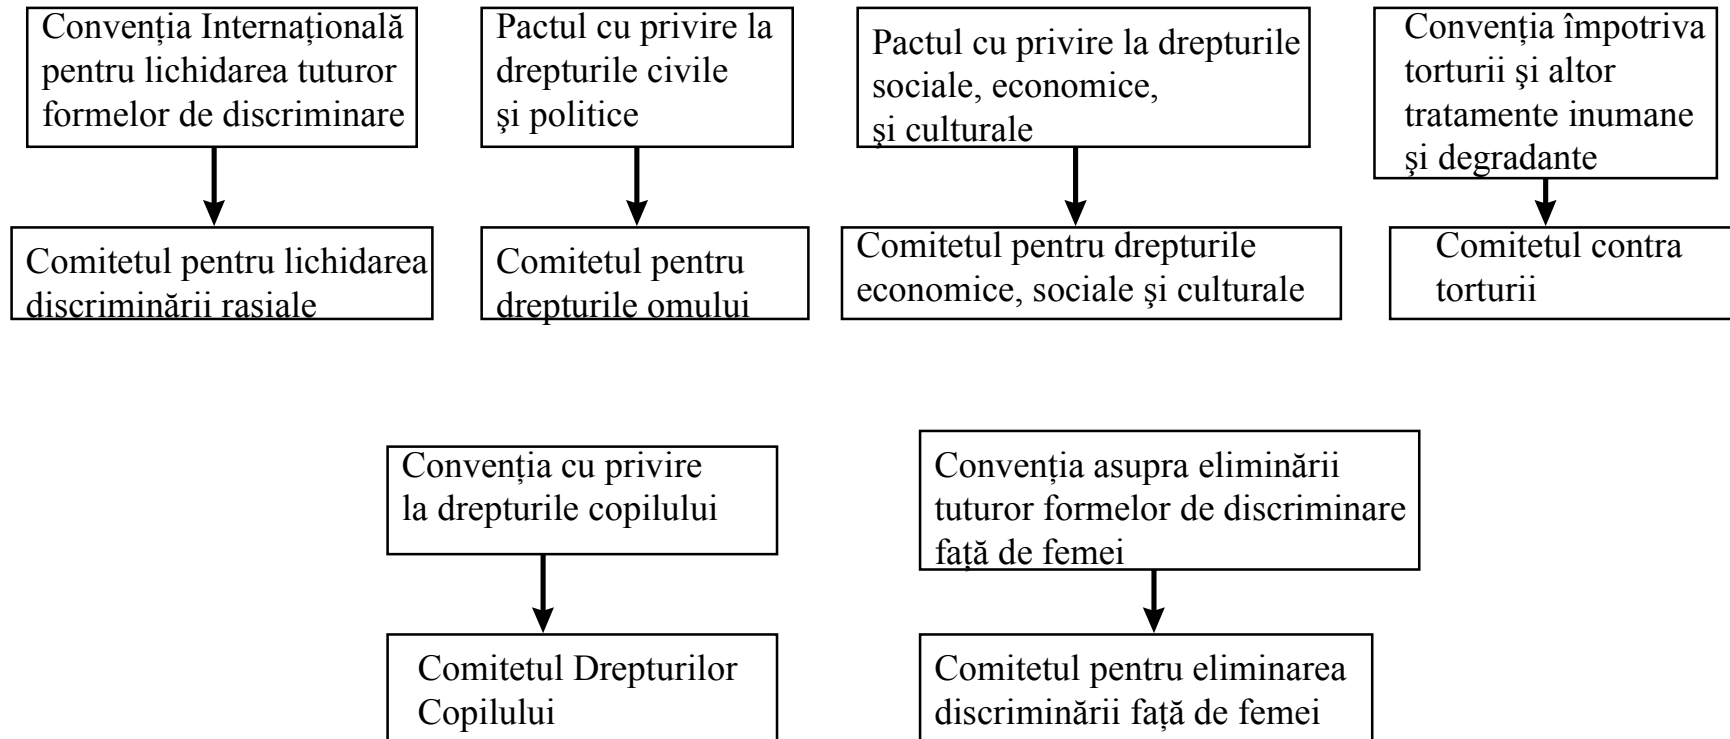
Convenția Internațională pentru lichidarea tuturor formelor de discriminare

Comitetul pentru lichidarea discriminării rasiale

Pactul cu privire la drepturile civile şi politice

Comitetul pentru drepturile omului

Pactul cu privire la drepturile sociale, economice, şi culturale

Comitetul pentru drepturile economice, sociale şi culturale

Convenția împotriva torturii şi altor tratamente inumane şi degradante

Comitetul contra torturii

Convenția cu privire la drepturile copilului

Comitetul Drepturilor Copilului

Convenția asupra eliminării tuturor formelor de discriminare față de femei

Comitetul pentru eliminarea discriminării față de femei